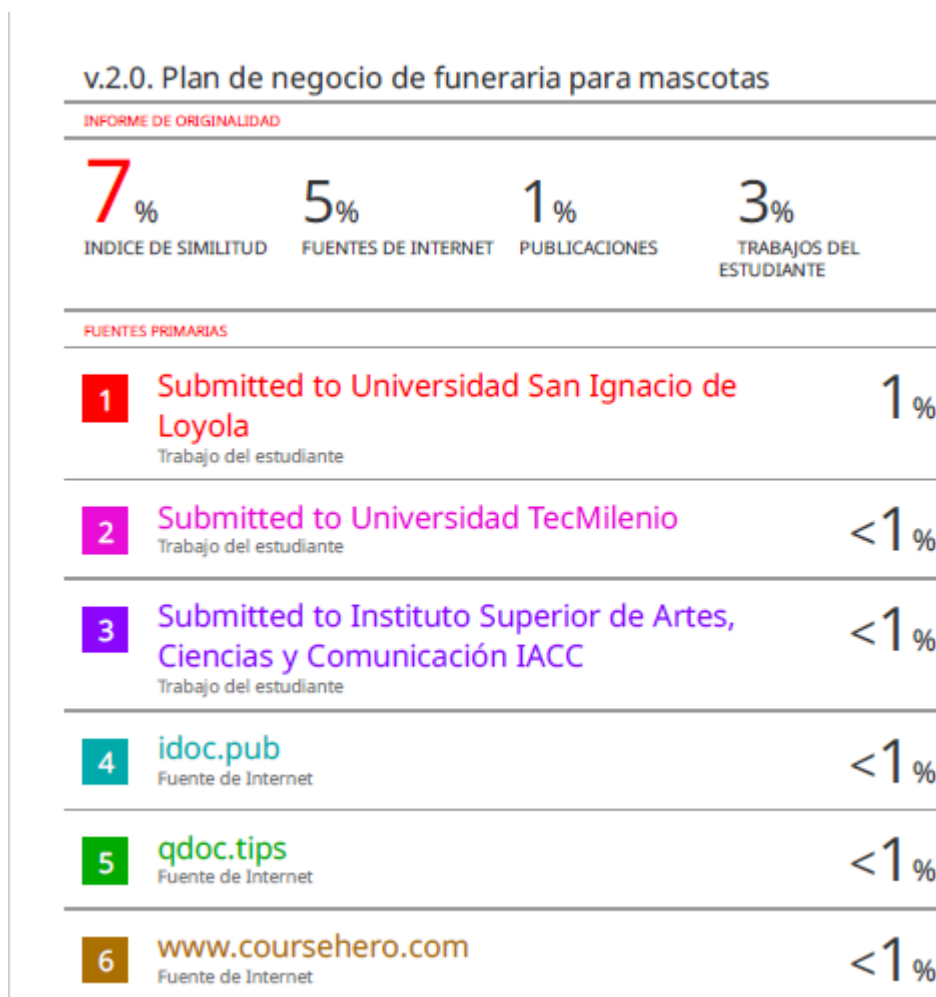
v.2.0. Plan de negocio de funeraria para mascotas

INFORME DE ORIGINALIDAD

7%
INDICE DE SIMILITUD

5%
FUENTES DE INTERNET

1%
PUBLICACIONES

3%
TRABAJOS DEL ESTUDIANTE

FUENTES PRIMARIAS

1 Submitted to Universidad San Ignacio de Loyola
Trabajo del estudiante
1%

2 Submitted to Universidad TecMilenio
Trabajo del estudiante
<1%

3 Submitted to Instituto Superior de Artes, Ciencias y Comunicación IACC
Trabajo del estudiante
<1%

4 idoc.pub
Fuente de Internet
<1%

5 qdoc.tips
Fuente de Internet
<1%

6 www.coursehero.com
Fuente de Internet
<1%